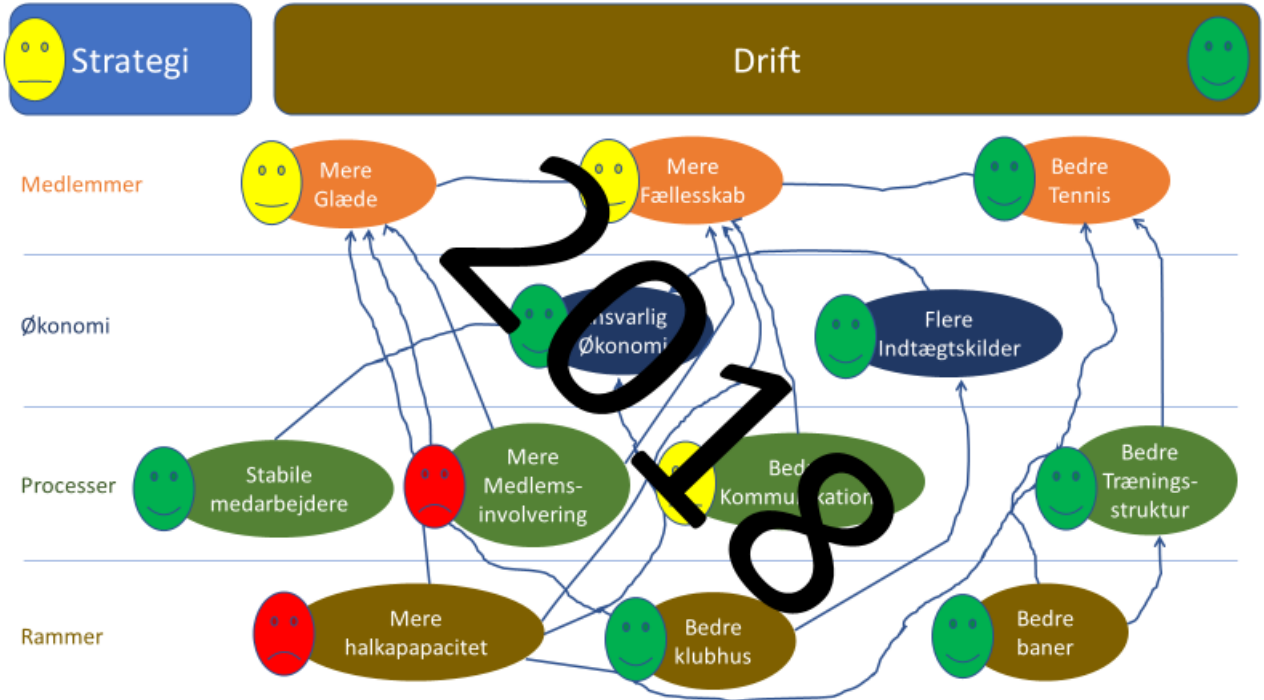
Strategi

Drift

Medlemmer

Mere Glæde

Mere Fællesskab

Bedre Tennis

Økonomi

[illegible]nsvarlig Økonomi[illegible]

Flere Indtægtskilder

Processer

Stabile medarbejdere

Mere Medlems-involvering

Bed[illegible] Kommu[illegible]kation

Bedre Trænings-struktur

Rammer

Mere halkapapacitet

Bedre klubhus

Bedre baner

2018